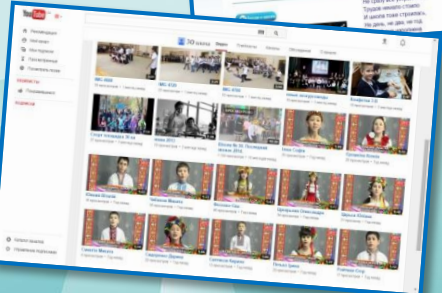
YouTube

Рекомендации
Мой канал
Мои подписки
Просмотренные
Посмотреть позже

ПОДПИСКИ

ЗО школа

Видео

МКС 2009
МКС 2010
МКС 2012

Бушуева Катя
Сидорова Инна
Мельник Маша
Мирошниченко Оля
Чернова Оксана
Пилипенко Дарина

Трудов немного стоило.
И школа тоже строилась.
На день, на два, на год.